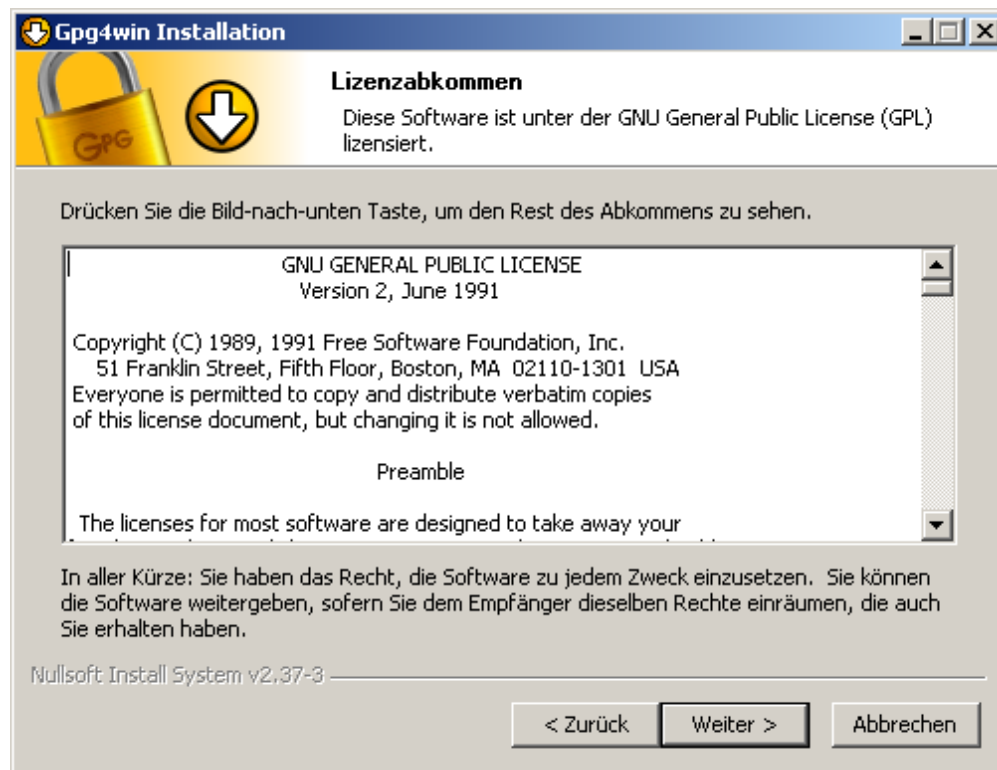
Gpg4win Installation

GPG

Lizenzabkommen

Diese Software ist unter der GNU General Public License (GPL) lizensiert.

Drücken Sie die Bild-nach-unten Taste, um den Rest des Abkommens zu sehen.

GNU GENERAL PUBLIC LICENSE
Version 2, June 1991

Copyright (C) 1989, 1991 Free Software Foundation, Inc.
51 Franklin Street, Fifth Floor, Boston, MA 02110-1301 USA
Everyone is permitted to copy and distribute verbatim copies of this license document, but changing it is not allowed.

Preamble

The licenses for most software are designed to take away your
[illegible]

In aller Kürze: Sie haben das Recht, die Software zu jedem Zweck einzusetzen. Sie können die Software weitergeben, sofern Sie dem Empfänger dieselben Rechte einräumen, die auch Sie erhalten haben.

Nullsoft Install System v2.37-3

< Zurück | Weiter > | Abbrechen